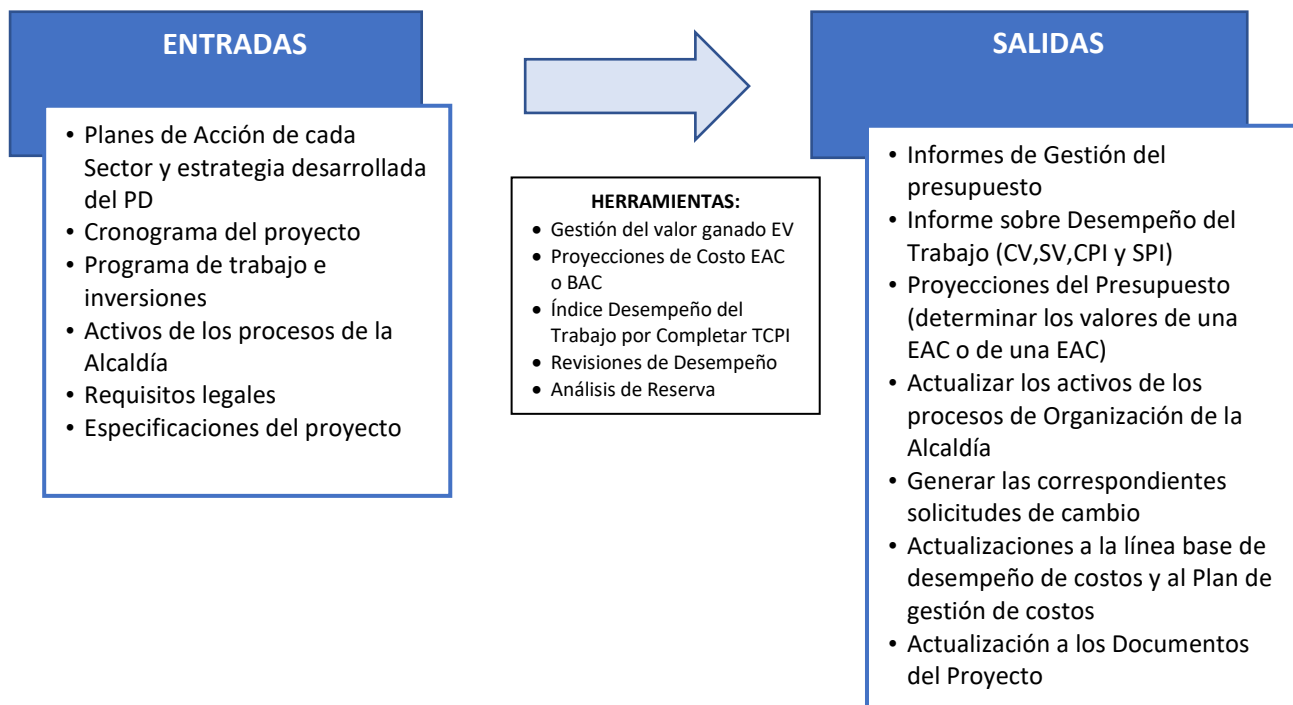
ENTRADAS

• Planes de Acción de cada Sector y estrategia desarrollada del PD
• Cronograma del proyecto
• Programa de trabajo e inversiones
• Activos de los procesos de la Alcaldía
• Requisitos legales
• Especificaciones del proyecto

HERRAMIENTAS:
• Gestión del valor ganado EV
• Proyecciones de Costo EAC o BAC
• Índice Desempeño del Trabajo por Completar TCPI
• Revisiones de Desempeño
• Análisis de Reserva

SALIDAS

• Informes de Gestión del presupuesto
• Informe sobre Desempeño del Trabajo (CV,SV,CPI y SPI)
• Proyecciones del Presupuesto (determinar los valores de una EAC o de una EAC)
• Actualizar los activos de los procesos de Organización de la Alcaldía
• Generar las correspondientes solicitudes de cambio
• Actualizaciones a la línea base de desempeño de costos y al Plan de gestión de costos
• Actualización a los Documentos del Proyecto